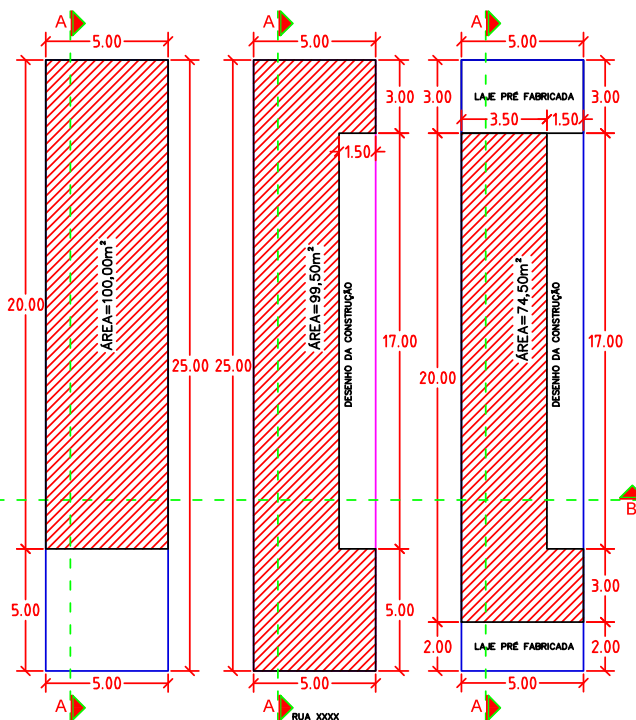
A
5.00
20.00
ÁREA=100,00m²
25.00
5.00
5.00
A

A
5.00
3.00
1.50
25.00
ÁREA=99,50m²
DESENHO DA CONSTRUÇÃO
17.00
5.00
5.00
A
RUA XXXX

A
5.00
3.00
LAJE PRÉ FABRICADA
3.00
3.50
1.50
20.00
ÁREA=74,50m²
DESENHO DA CONSTRUÇÃO
17.00
3.00
2.00
LAJE PRÉ FABRICADA
2.00
5.00
A
B